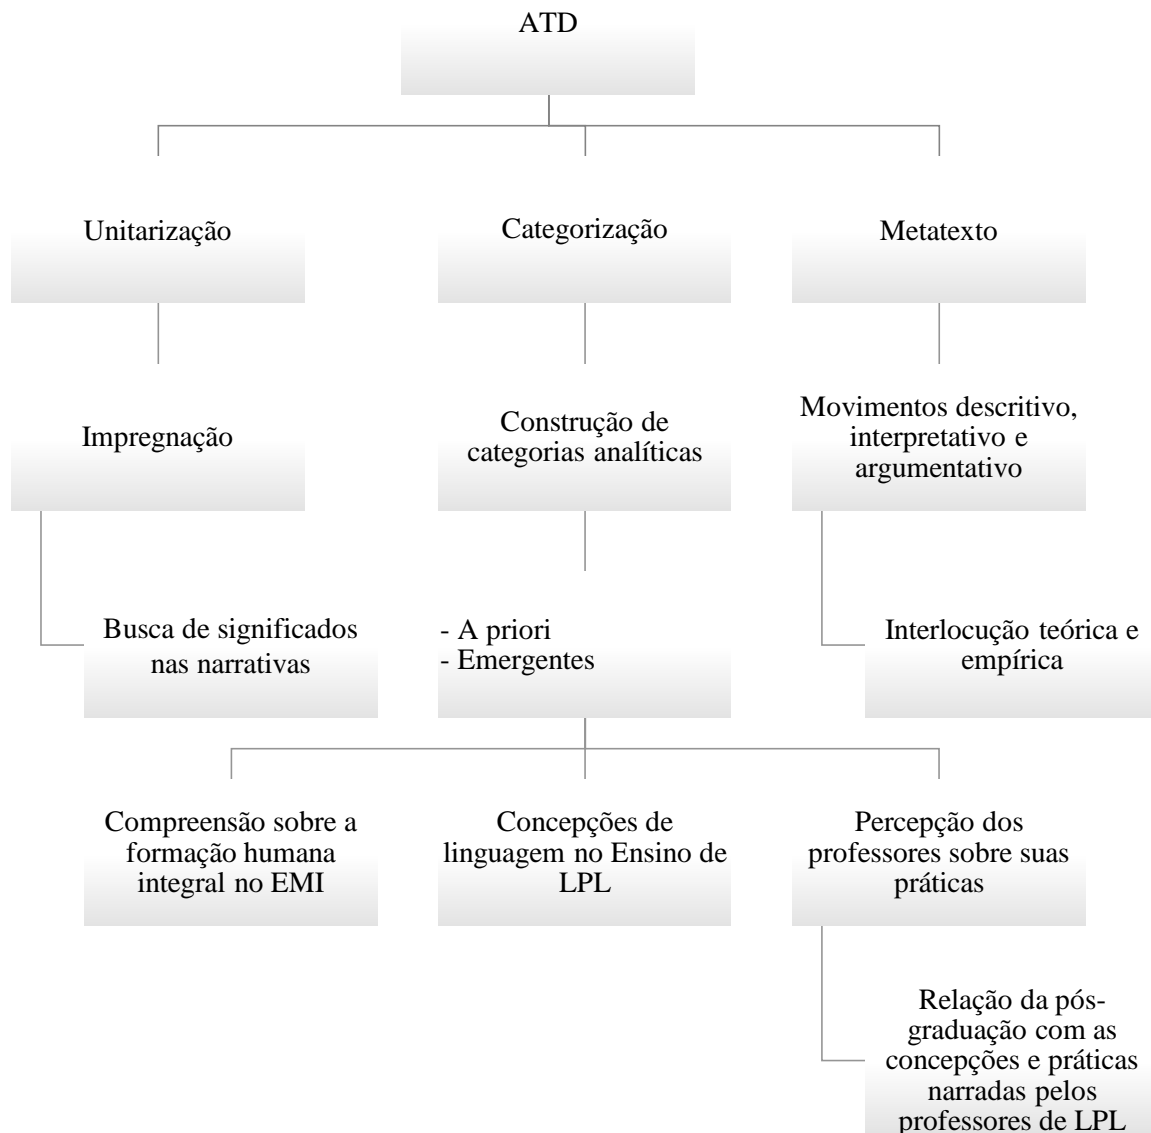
ATD

Unitarização

Categorização

Metatexto

Impregnação

Construção de categorias analíticas

Movimentos descritivo, interpretativo e argumentativo

Busca de significados nas narrativas

- A priori
- Emergentes

Interlocução teórica e empírica

Compreensão sobre a formação humana integral no EMI

Concepções de linguagem no Ensino de LPL

Percepção dos professores sobre suas práticas

Relação da pós-graduação com as concepções e práticas narradas pelos professores de LPL